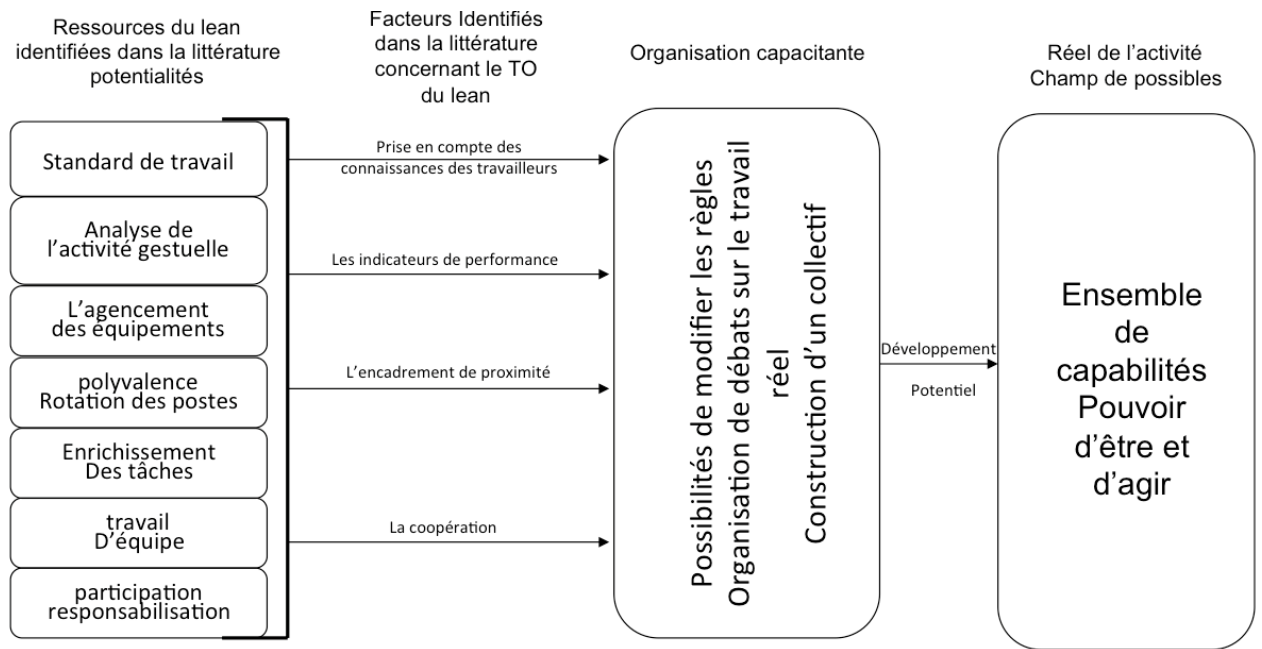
Ressources du lean identifiées dans la littérature potentialités

Facteurs Identifiés dans la littérature concernant le TO du lean

Organisation capacitante

Réel de l'activité
Champ de possibles

Standard de travail

Analyse de l'activité gestuelle

L'agencement des équipements

polyvalence
Rotation des postes

Enrichissement
Des tâches

travail
D'équipe

participation
responsabilisation

Prise en compte des connaissances des travailleurs

Les indicateurs de performance

L'encadrement de proximité

La coopération

Possibilités de modifier les règles
Organisation de débats sur le travail réel
Construction d'un collectif

Développement

Potentiel

Ensemble de capabilités
Pouvoir d'être et d'agir